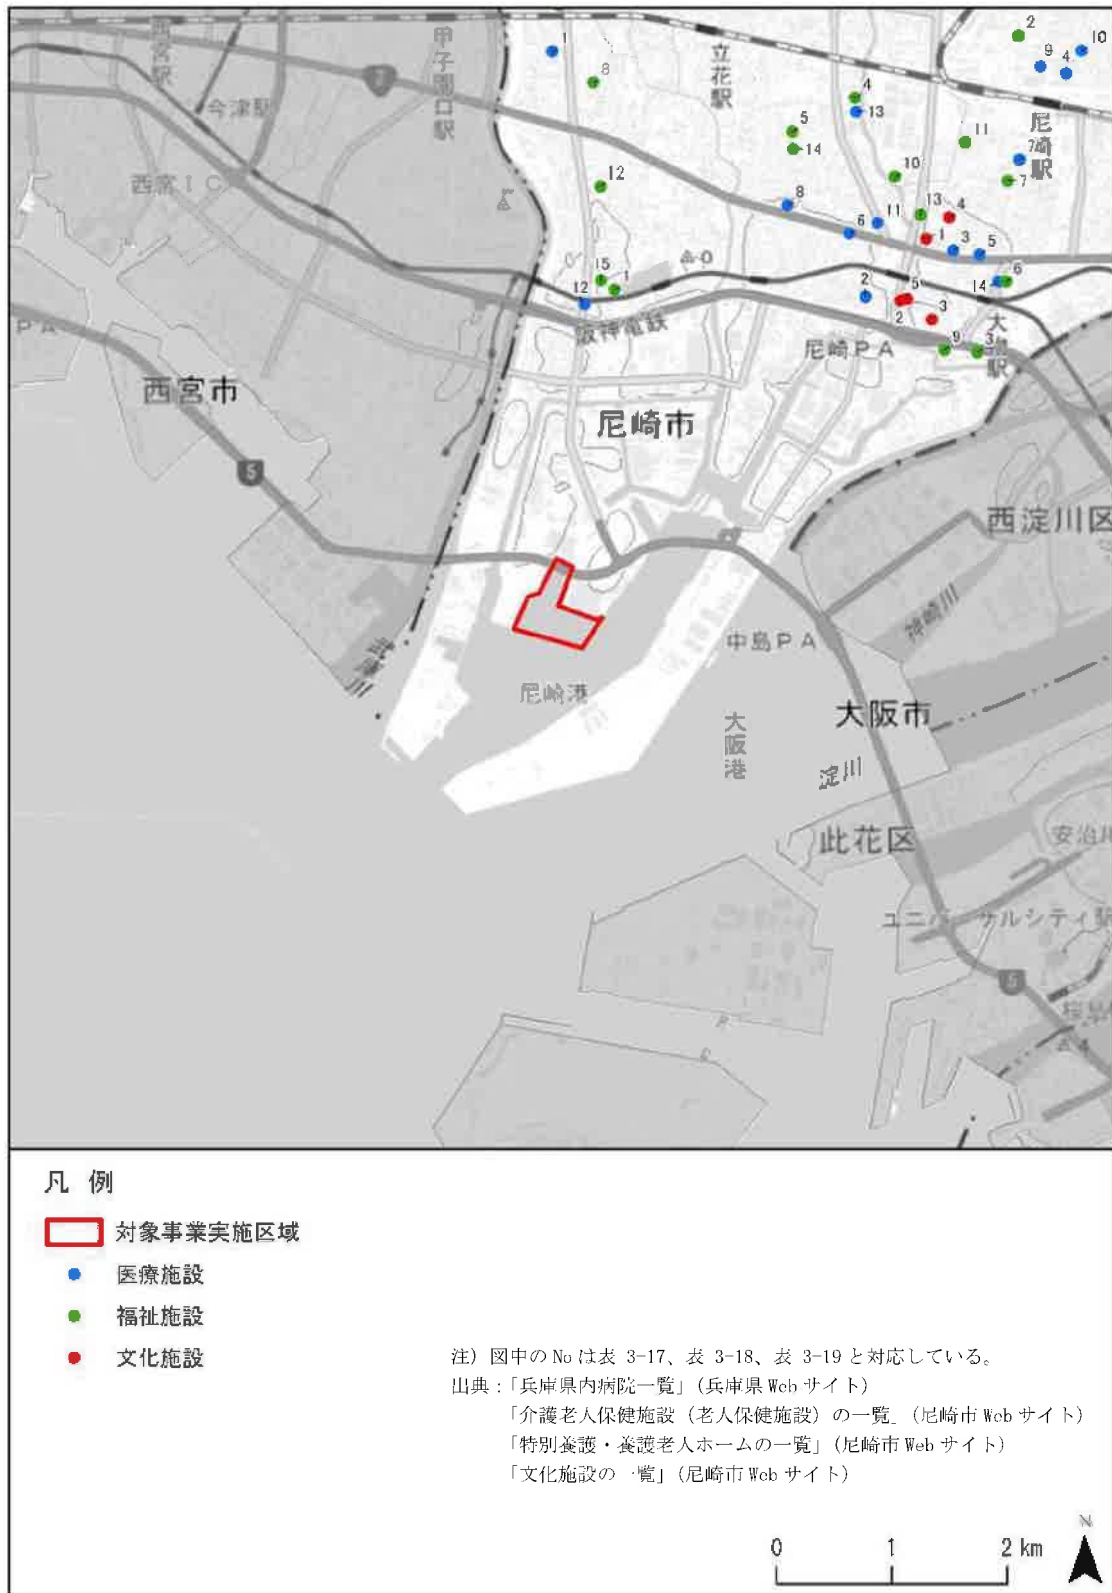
西宮駅
甲子園口駅
立花駅
今津駅
西宮IC
尼崎駅
阪神電鉄
尼崎PA
大物駅
西宮市
尼崎市
西淀川区
神崎川
中島PA
尼崎港
大阪港
大阪市
淀川
此花区
安治川
ユニバーサルシティ駅
1 2 3 4 5 6 7 8 9 10 11 12 13 14 15
1 2 3 4 5 6 7 8 9 10 11 12 13 14
1 2 3 4 5

凡 例
対象事業実施区域
医療施設
福祉施設
文化施設

注）図中の No は表 3-17、表 3-18、表 3-19 と対応している。
出典：「兵庫県内病院一覧」（兵庫県 Web サイト）
「介護老人保健施設（老人保健施設）の一覧」（尼崎市 Web サイト）
「特別養護・養護老人ホームの一覧」（尼崎市 Web サイト）
「文化施設の一覧」（尼崎市 Web サイト）

0 1 2 km
N